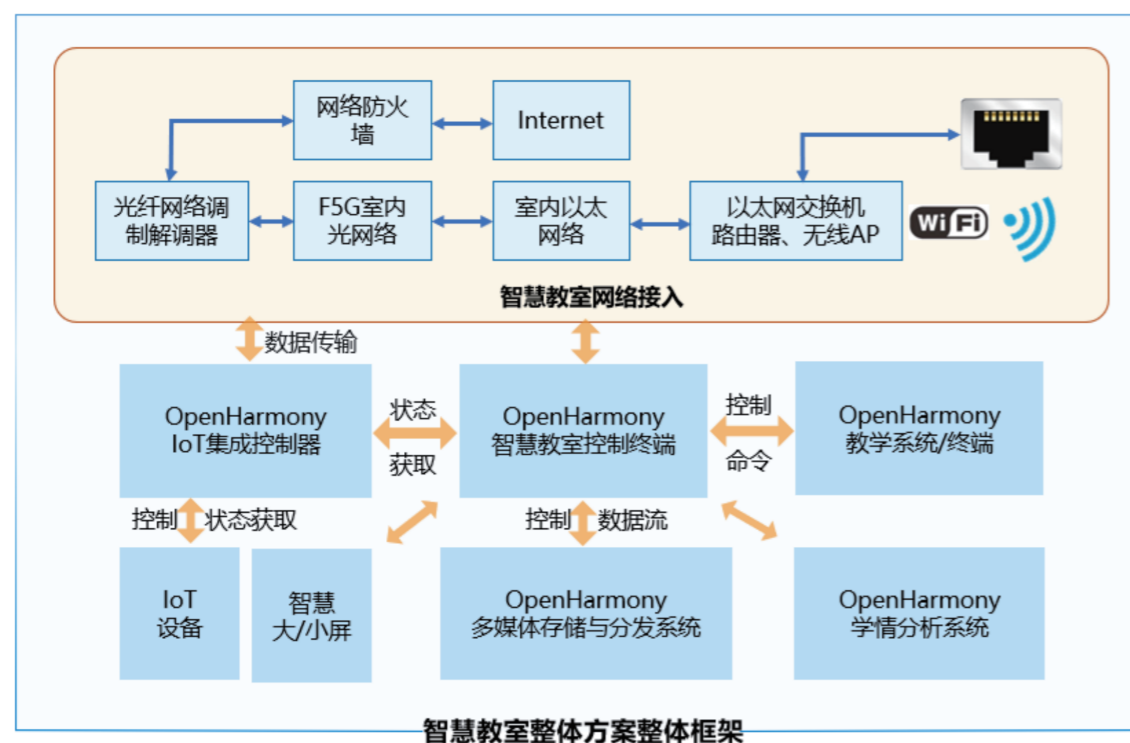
网络防火墙

Internet

光纤网络调制解调器

F5G室内光网络

室内以太网络

以太网交换机路由器、无线AP

WiFi

智慧教室网络接入

数据传输

OpenHarmony IoT集成控制器

状态 获取

OpenHarmony 智慧教室控制终端

控制 命令

OpenHarmony 教学系统/终端

控制 状态获取

控制 数据流

IoT 设备

智慧 大/小屏

OpenHarmony 多媒体存储与分发系统

OpenHarmony 学情分析系统

智慧教室整体方案整体框架